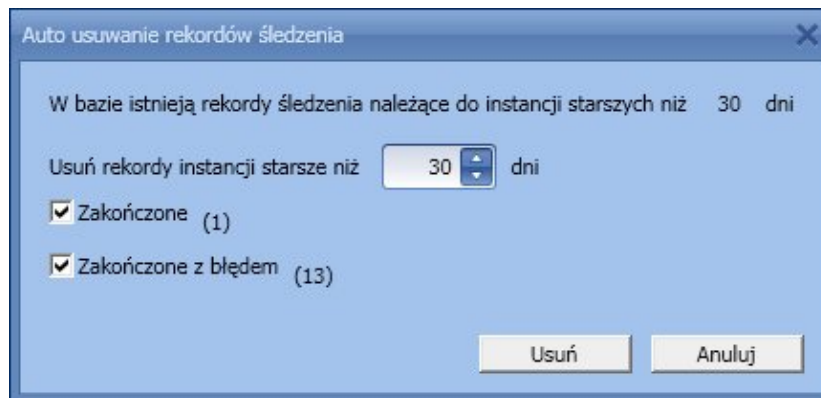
Auto usuwanie rekordów śledzenia

W bazie istnieją rekordy śledzenia należące do instancji starszych niż 30 dni

Usuń rekordy instancji starsze niż 30 dni

Zakończone (1)

Zakończone z błędem (13)

Usuń

Anuluj